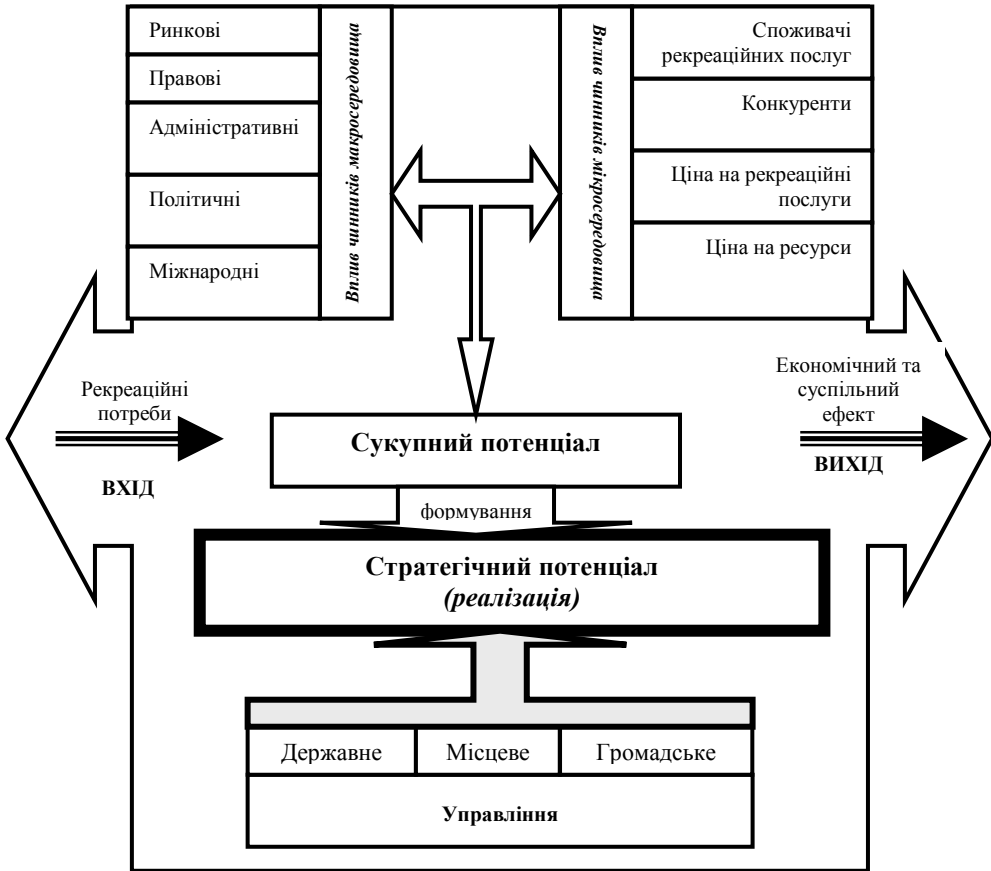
Ринкові

Правові

Адміністративні

Політичні

Міжнародні

Вплив чинників макросередовища

Вплив чинників мікросередовища

Споживачі рекреаційних послуг

Конкуренти

Ціна на рекреаційні послуги

Ціна на ресурси

Рекреаційні потреби

ВХІД

Економічний та суспільний ефект

ВИХІД

Сукупний потенціал

формування

Стратегічний потенціал
(реалізація)

| Державне | Місцеве | Громадське |
|---|---|---|

Управління